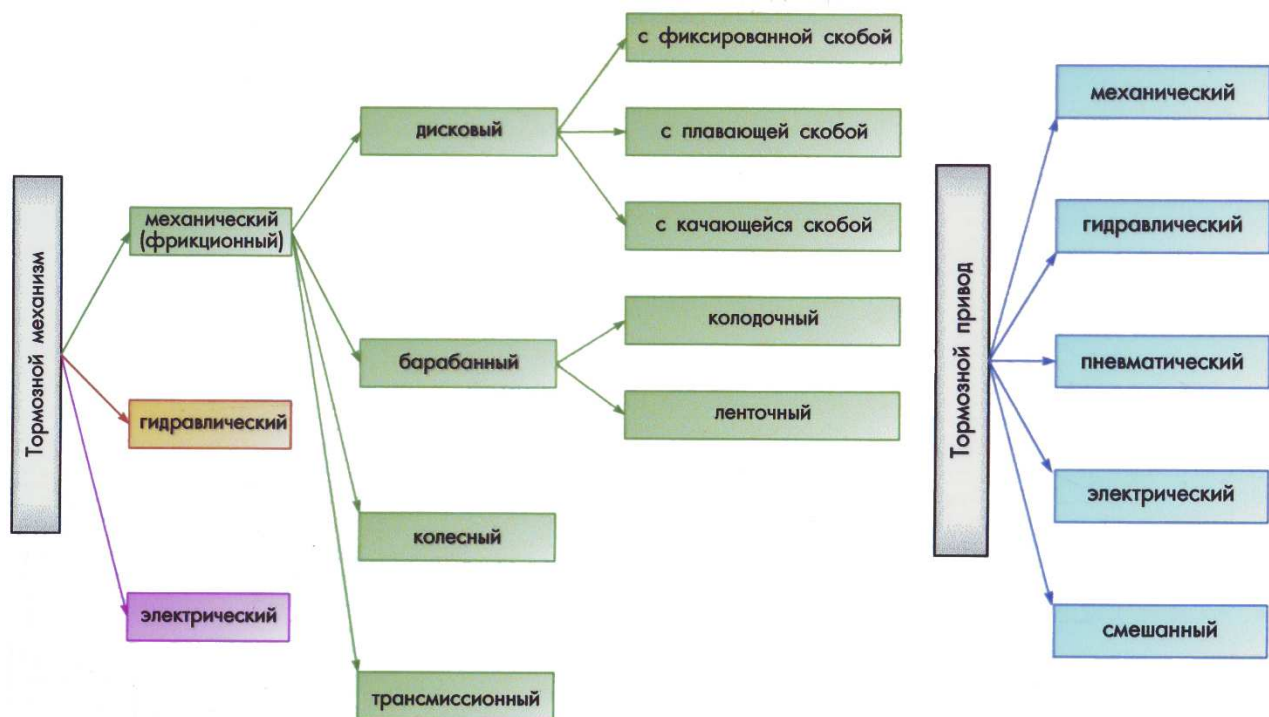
Тормозной механизм

механический (фрикционный)

гидравлический

электрический

дисковый

барабанный

колесный

трансмиссионный

с фиксированной скобой

с плавающей скобой

с качающейся скобой

колодочный

ленточный

Тормозной привод

механический

гидравлический

пневматический

электрический

смешанный